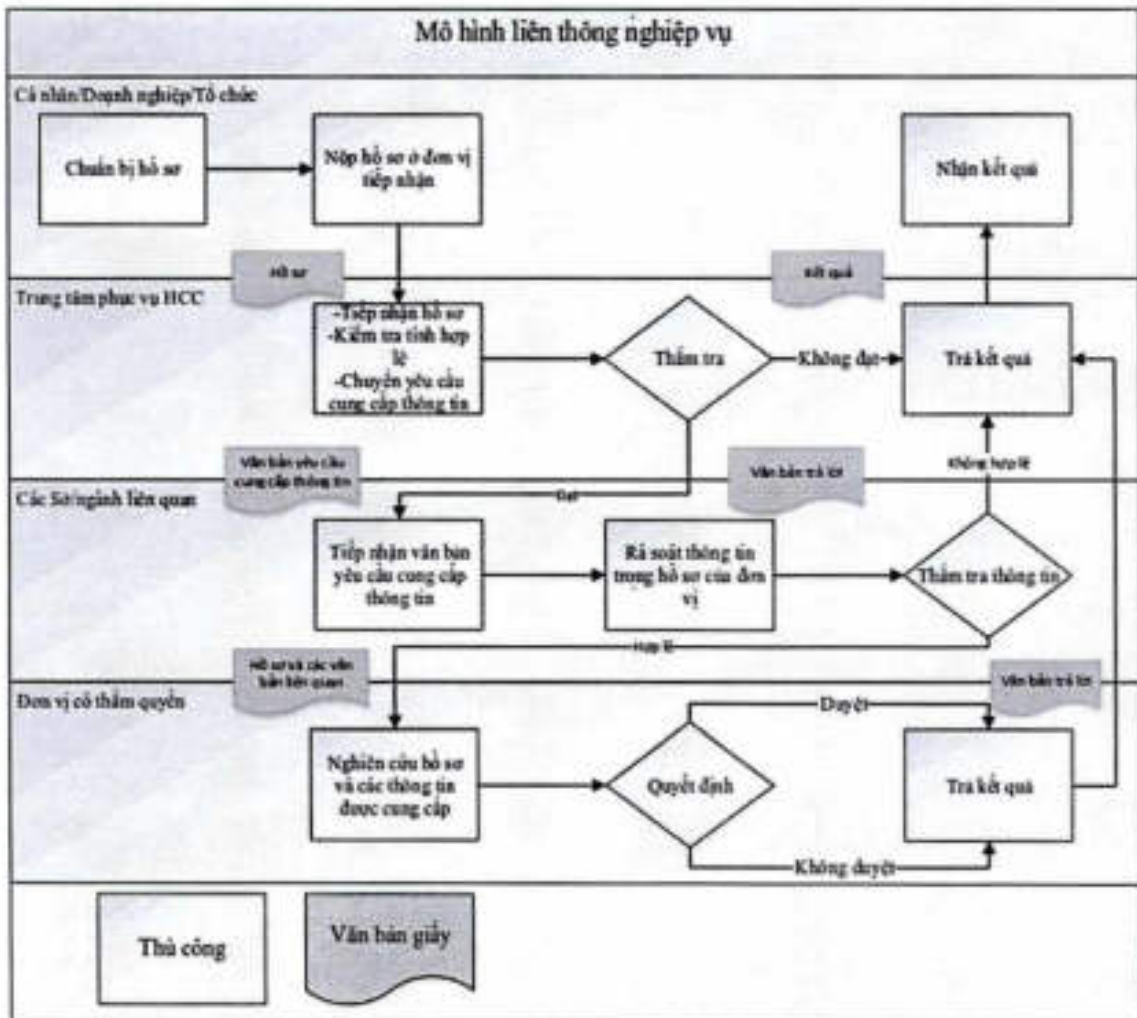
Mô hình liên thông nghiệp vụ

Cá nhân/Doanh nghiệp/Tổ chức

Chuẩn bị hồ sơ

Nộp hồ sơ ở đơn vị tiếp nhận

Nhận kết quả

Hồ sơ

Kết quả

Trung tâm phục vụ HCC

-Tiếp nhận hồ sơ
-Kiểm tra tính hợp lệ
-Chuyển yêu cầu cung cấp thông tin

Thẩm tra

Không đạt

Trả kết quả

Văn bản yêu cầu cung cấp thông tin

Văn bản trả lời

Không hợp lệ

Các Sở/ngành liên quan

Đạt

Tiếp nhận văn bản yêu cầu cung cấp thông tin

Rà soát thông tin trong hồ sơ của đơn vị

Thẩm tra thông tin

Hợp lệ

Hồ sơ và các văn bản liên quan

Văn bản trả lời

Đơn vị có thẩm quyền

Duyệt

Nghiên cứu hồ sơ và các thông tin được cung cấp

Quyết định

Trả kết quả

Không duyệt

Thủ công

Văn bản giấy